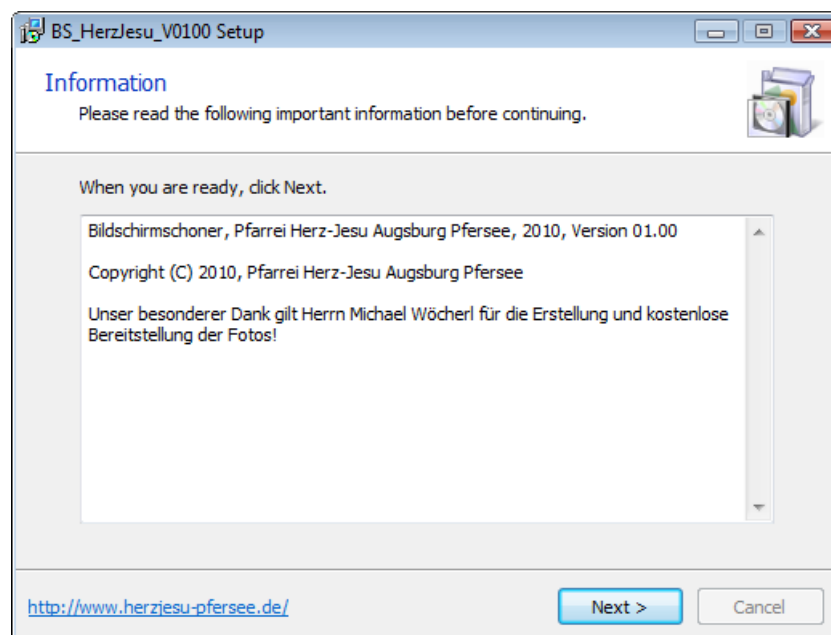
BS_HerzJesu_V0100 Setup

Information

Please read the following important information before continuing.

When you are ready, click Next.

Bildschirmschoner, Pfarrei Herz-Jesu Augsburg Pfersee, 2010, Version 01.00

Copyright (C) 2010, Pfarrei Herz-Jesu Augsburg Pfersee

Unser besonderer Dank gilt Herrn Michael Wöcherl für die Erstellung und kostenlose Bereitstellung der Fotos!

http://www.herzjesu-pfersee.de/

Next >

Cancel